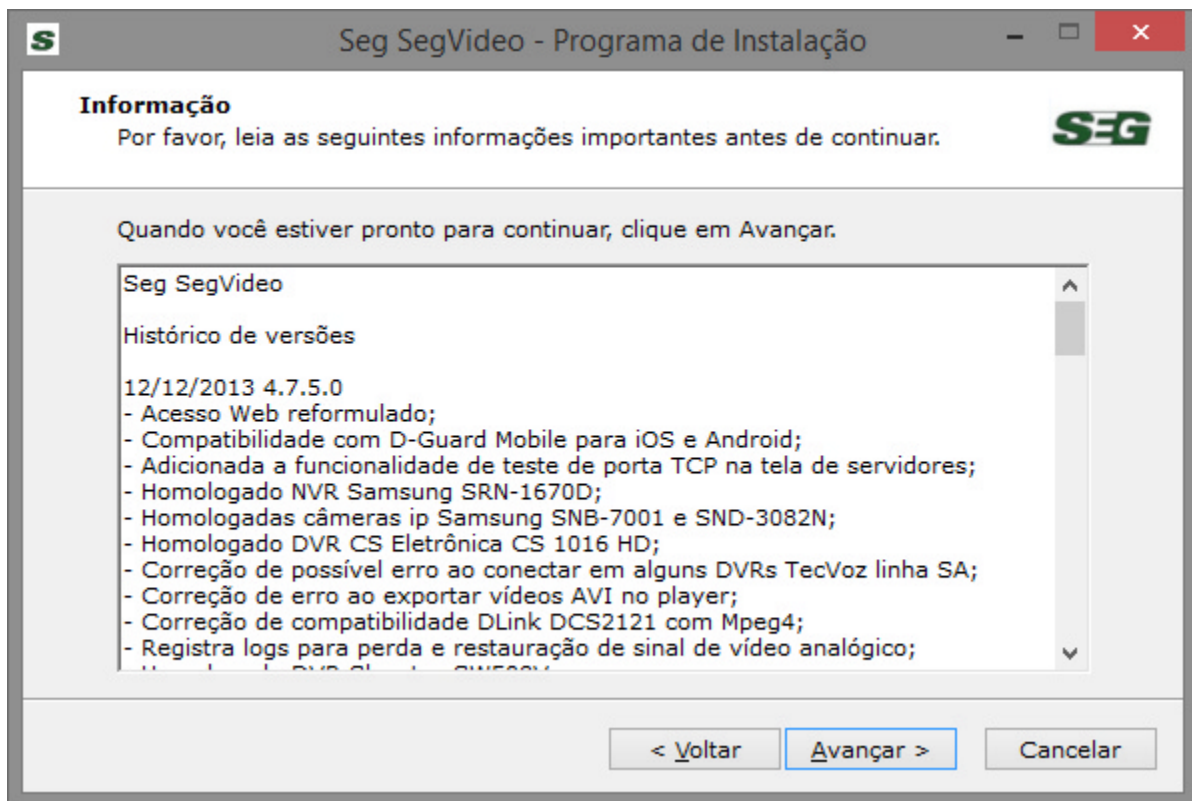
S Seg SegVideo - Programa de Instalação

Informação
Por favor, leia as seguintes informações importantes antes de continuar.

SEG

Quando você estiver pronto para continuar, clique em Avançar.

Seg SegVideo

Histórico de versões

12/12/2013 4.7.5.0
- Acesso Web reformulado;
- Compatibilidade com D-Guard Mobile para iOS e Android;
- Adicionada a funcionalidade de teste de porta TCP na tela de servidores;
- Homologado NVR Samsung SRN-1670D;
- Homologadas câmeras ip Samsung SNB-7001 e SND-3082N;
- Homologado DVR CS Eletrônica CS 1016 HD;
- Correção de possível erro ao conectar em alguns DVRs TecVoz linha SA;
- Correção de erro ao exportar vídeos AVI no player;
- Correção de compatibilidade DLink DCS2121 com Mpeg4;
- Registra logs para perda e restauração de sinal de vídeo analógico;
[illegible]

< Voltar | Avançar > | Cancelar